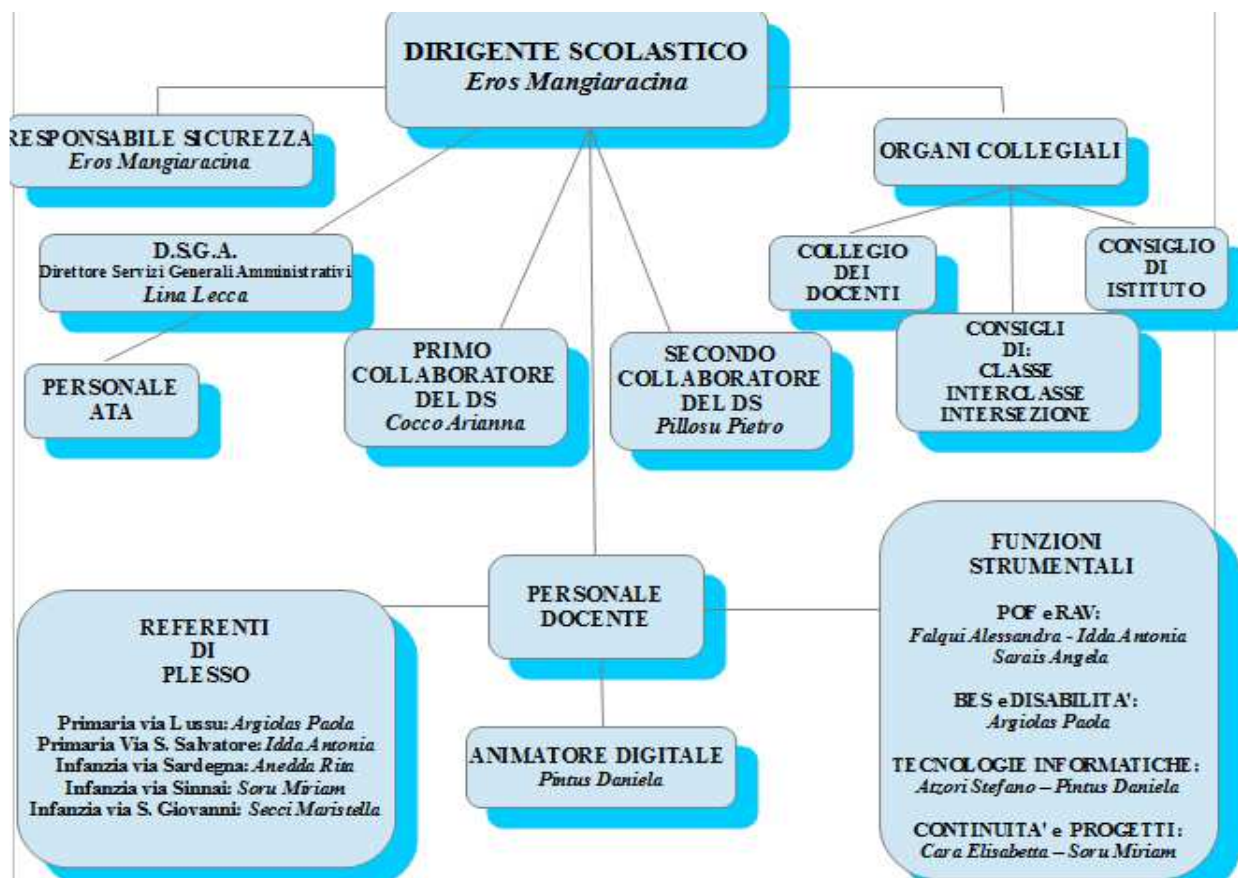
DIRIGENTE SCOLASTICO
Eros Mangiaracina

RESPONSABILE SICUREZZA
Eros Mangiaracina

ORGANI COLLEGIALI

D.S.G.A.
Direttore Servizi Generali Amministrativi
Lina Lecca

COLLEGIO DEI DOCENTI

CONSIGLIO DI ISTITUTO

CONSIGLI DI: CLASSE INTERCLASSE INTERSEZIONE

PERSONALE ATA

PRIMO COLLABORATORE DEL DS
Cocco Arianna

SECONDO COLLABORATORE DEL DS
Pillosu Pietro

FUNZIONI STRUMENTALI

POF e RAV:
Falqui Alessandra - Idda Antonia
Sarais Angela

BES e DISABILITA':
Argiolas Paola

TECNOLOGIE INFORMATICHE:
Atzori Stefano – Pintus Daniela

CONTINUITA' e PROGETTI:
Cara Elisabetta – Soru Miriam

PERSONALE DOCENTE

REFERENTI DI PLESSO

Primaria via Lussu: Argiolas Paola
Primaria Via S. Salvatore: Idda Antonia
Infanzia via Sardegna: Anedda Rita
Infanzia via Sinnai: Soru Miriam
Infanzia via S. Giovanni: Secci Maristella

ANIMATORE DIGITALE
Pintus Daniela